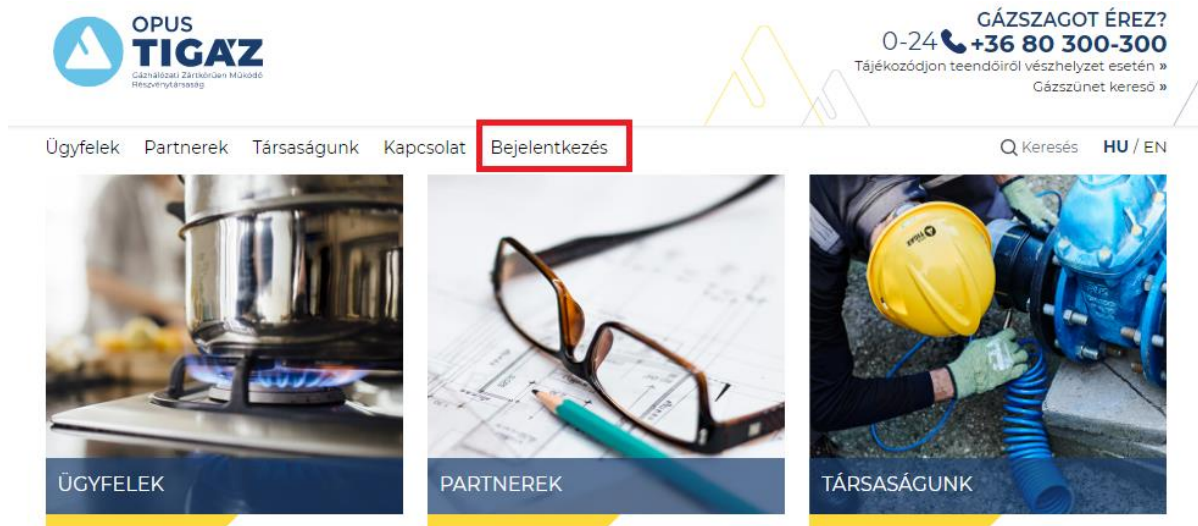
OPUS
TIGÁZ
Gázhálózati Zártkörűen Működő Részvénytársaság

GÁZSZAGOT ÉREZ?
0-24 +36 80 300-300
Tájékozódjon teendőiről vészhelyzet esetén »
Gázszünet kereső »

Ügyfelek Partnerek Társaságunk Kapcsolat Bejelentkezés

Keresés HU / EN

ÜGYFELEK

PARTNEREK

TÁRSASÁGUNK